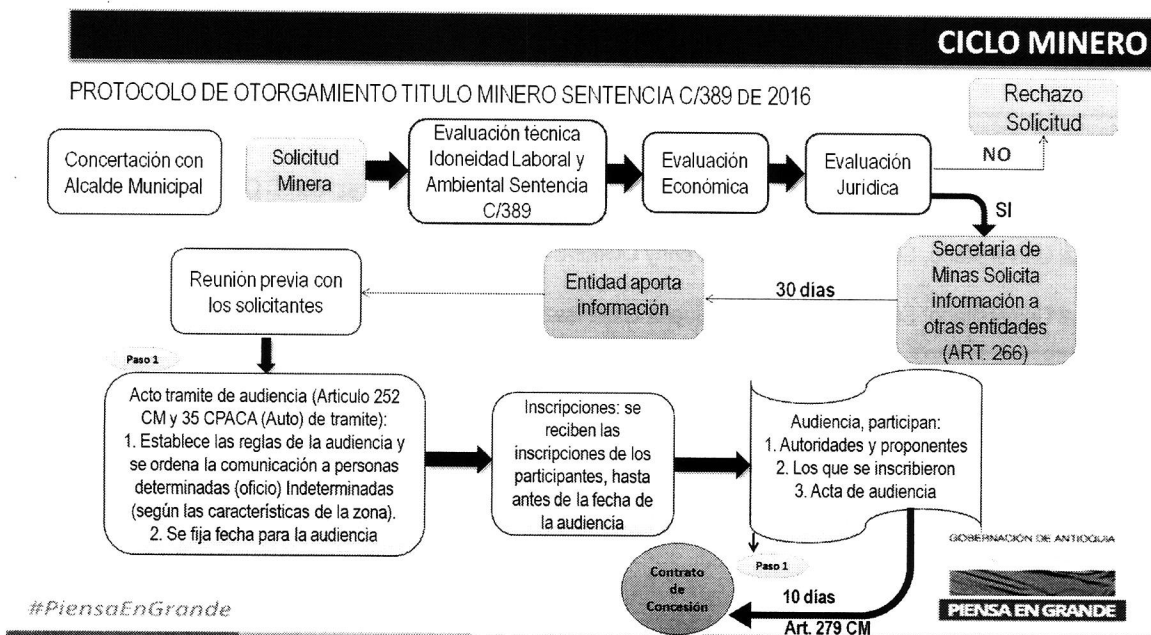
CICLO MINERO

PROTOCOLO DE OTORGAMIENTO TITULO MINERO SENTENCIA C/389 DE 2016

Rechazo Solicitud

Concertación con Alcalde Municipal

Solicitud Minera

Evaluación técnica Idoneidad Laboral y Ambiental Sentencia C/389

Evaluación Económica

Evaluación Jurídica

NO

SI

Secretaria de Minas Solicita información a otras entidades (ART. 266)

30 días

Entidad aporta información

Reunión previa con los solicitantes

Paso 1

Acto tramite de audiencia (Articulo 252 CM y 35 CPACA (Auto) de tramite):
1. Establece las reglas de la audiencia y se ordena la comunicación a personas determinadas (oficio) Indeterminadas (según las características de la zona).
2. Se fija fecha para la audiencia

Inscripciones: se reciben las inscripciones de los participantes, hasta antes de la fecha de la audiencia

Audiencia, participan:
1. Autoridades y proponentes
2. Los que se inscribieron
3. Acta de audiencia

GOBERNACIÓN DE ANTIOQUIA

Paso 1

Contrato de Concesión

10 días
Art. 279 CM

PIENSA EN GRANDE

#PiensaEnGrande